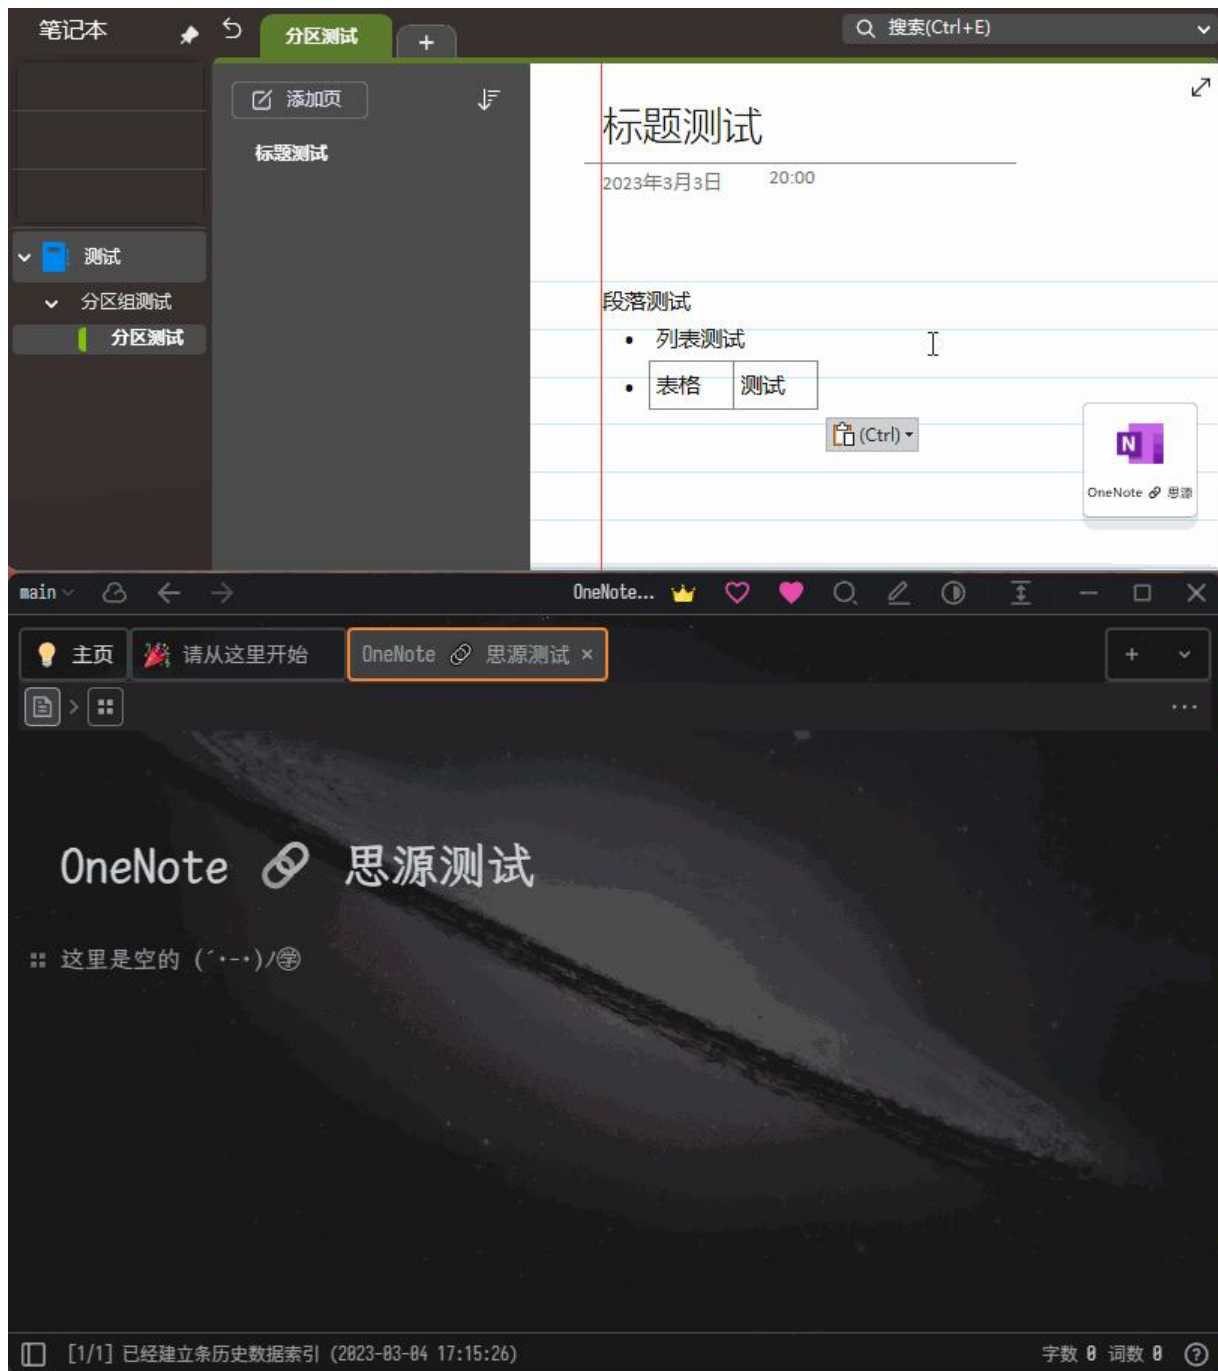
笔记本 分区测试 +
搜索(Ctrl+E)

添加页
标题测试

测试
分区组测试
分区测试

标题测试
2023年3月3日 20:00

段落测试
• 列表测试
•
| 表格 | 测试 |
|---|---|

(Ctrl)

OneNote 🔗 思源

main OneNote...

主页 请从这里开始 OneNote 🔗 思源测试 ×

OneNote 🔗 思源测试

这里是空的 (´•-•)/学

[1/1] 已经建立条历史数据索引 (2023-03-04 17:15:26) 字数 0 词数 0